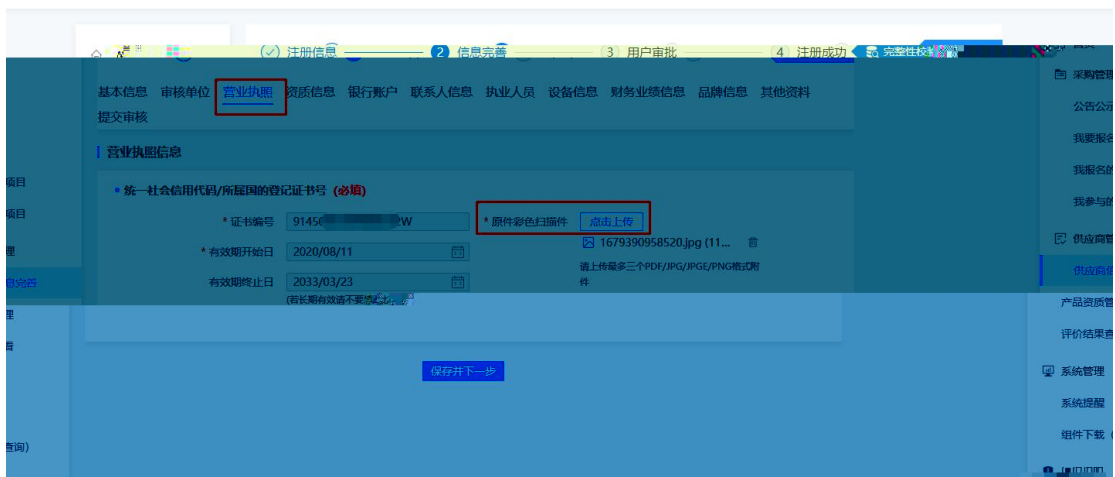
✓ 注册信息 2 信息完善 3 用户审批 4 注册成功 完善性校验

基本信息 审核单位 营业执照 资质信息 银行账户 联系人信息 执业人员 设备信息 财务业绩信息 品牌信息 其他资料 提交审核

营业执照信息

• 统一社会信用代码/所属国的登记证书号 (必填)

* 证书编号 91456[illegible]W
* 有效期开始日 2020/08/11
有效期终止日 2033/03/23
(若长期有效请不要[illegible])

* 原件彩色扫描件 点击上传
1679390958520.jpg (11...
请上传最多三个PDF/JPG/JPGE/PNG格式附件

保存并下一步

项目
项目
理
息完善
理
看
查询)

首页
采购管理
公告公示
我要报名
我报名的
我参与的
供应商管
供应商信
产品资质管
评价结果查
系统管理
系统提醒
组件下载